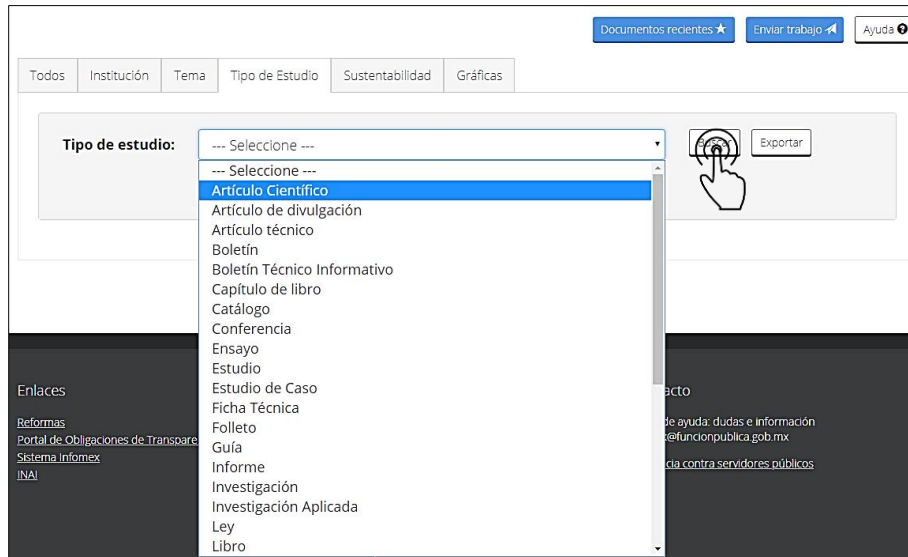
Documentos recientes ★ Enviar trabajo Ayuda

Todos Institución Tema Tipo de Estudio Sustentabilidad Gráficas

Tipo de estudio: --- Seleccione --- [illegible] Exportar

--- Seleccione ---
Artículo Científico
Artículo de divulgación
Artículo técnico
Boletín
Boletín Técnico Informativo
Capítulo de libro
Catálogo
Conferencia
Ensayo
Estudio
Estudio de Caso
Ficha Técnica
Folleto
Guía
Informe
Investigación
Investigación Aplicada
Ley
Libro

Enlaces

Reformas
Portal de Obligaciones de Transpare
Sistema Infomex
INAI

acto

de ayuda: dudas e información
@funcionpublica.gob.mx

cia contra servidores públicos